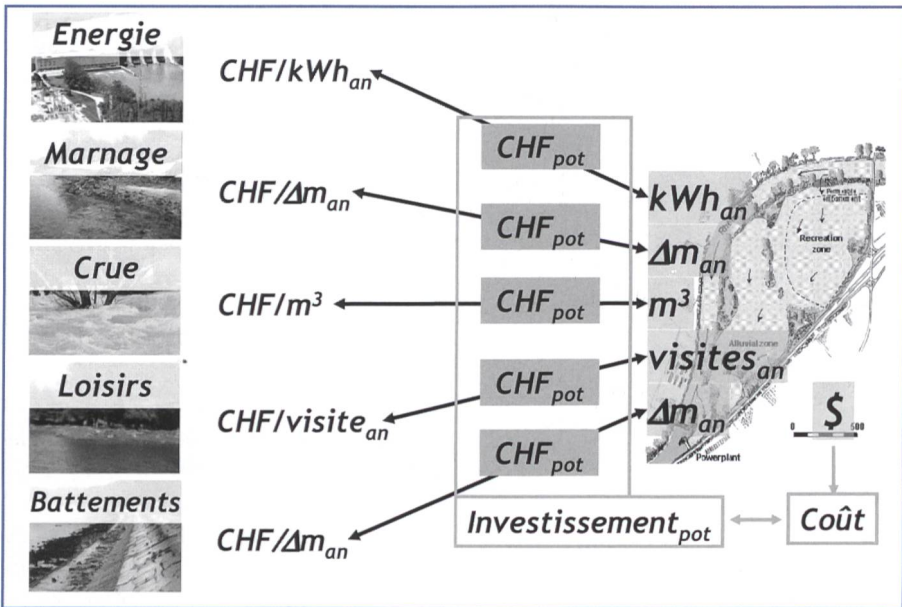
Energie

Marnage

Crue

Loisirs

Battements

$CHF/kWh_{an}$

$CHF/\Delta m_{an}$

$CHF/m^3$

$CHF/visite_{an}$

$CHF/\Delta m_{an}$

$CHF_{pot}$

$CHF_{pot}$

$CHF_{pot}$

$CHF_{pot}$

$CHF_{pot}$

$kWh_{an}$

$\Delta m_{an}$

$m^3$

$visites_{an}$

$\Delta m_{an}$

Recreation zone

Alluvial zone

Powerplant

$

0

500

$Investissement_{pot}$

Coût